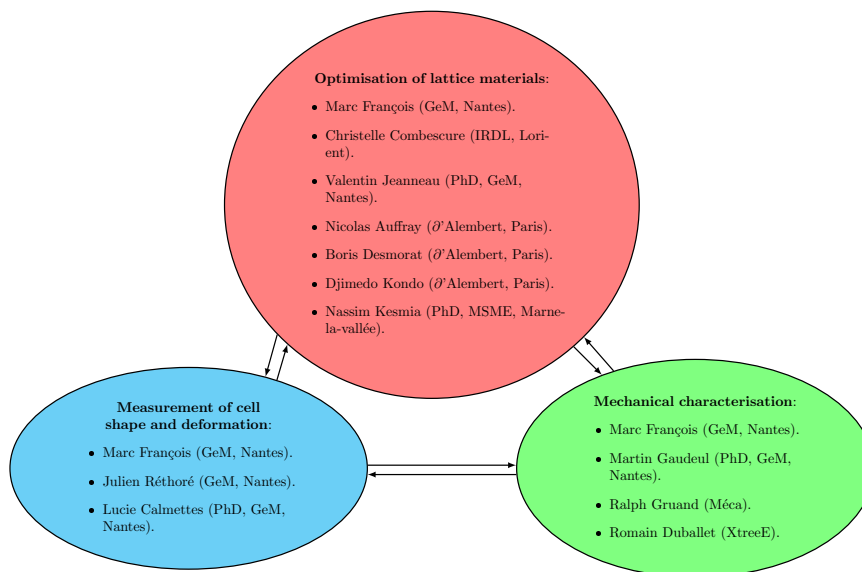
**Optimisation of lattice materials**:

- Marc François (GeM, Nantes).
- Christelle Combescure (IRDL, Lorient).
- Valentin Jeanneau (PhD, GeM, Nantes).
- Nicolas Auffray ($\partial$'Alembert, Paris).
- Boris Desmorat ($\partial$'Alembert, Paris).
- Djimedo Kondo ($\partial$'Alembert, Paris).
- Nassim Kesmia (PhD, MSME, Marne-la-vallée).

**Measurement of cell shape and deformation**:

- Marc François (GeM, Nantes).
- Julien Réthoré (GeM, Nantes).
- Lucie Calmettes (PhD, GeM, Nantes).

**Mechanical characterisation**:

- Marc François (GeM, Nantes).
- Martin Gaudeul (PhD, GeM, Nantes).
- Ralph Gruand (Méca).
- Romain Duballet (XtreeE).